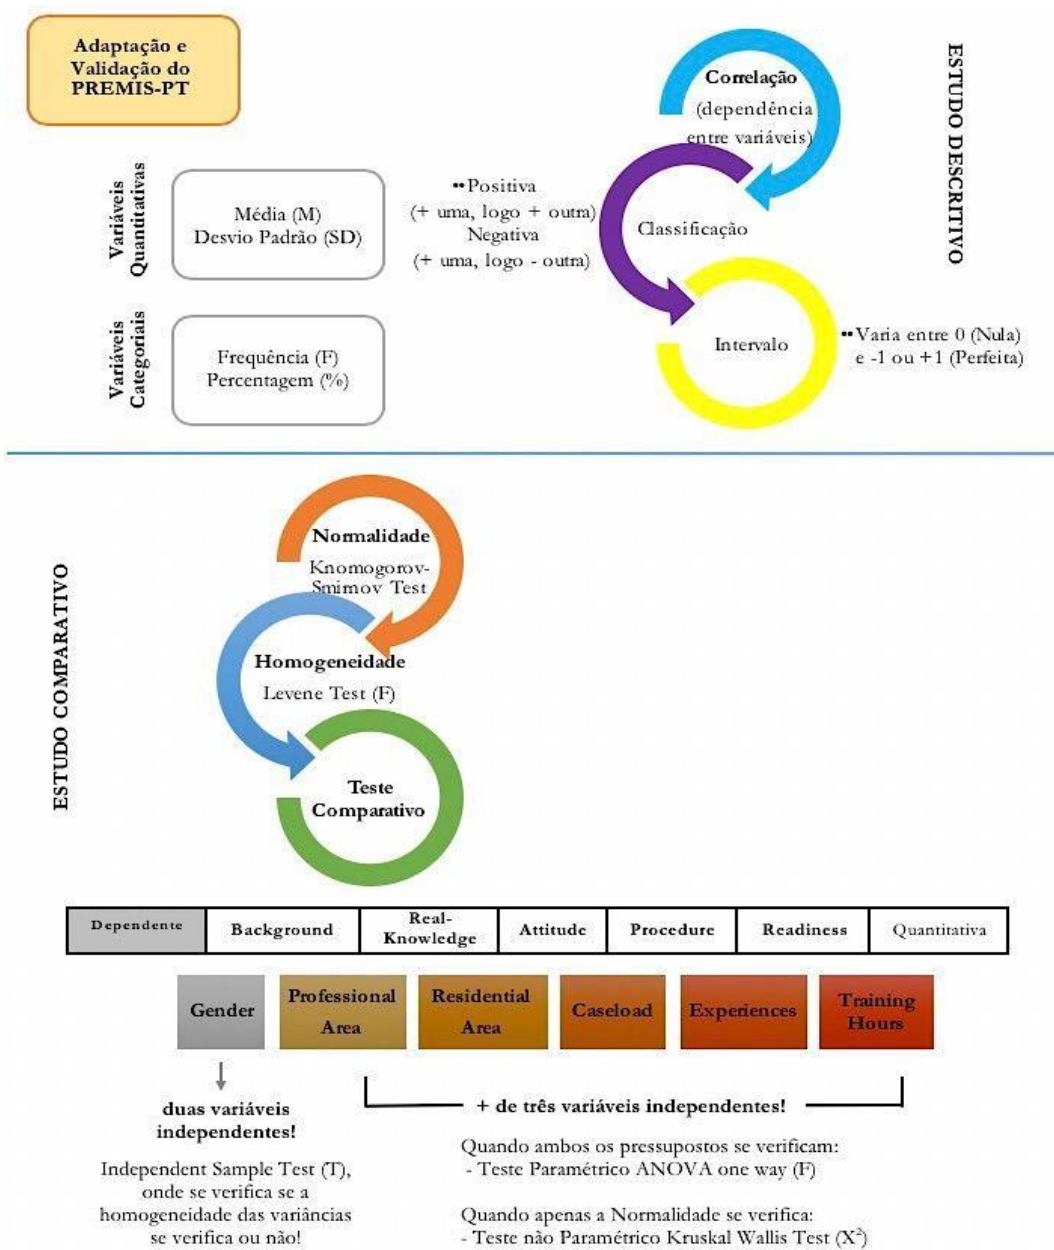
Adaptação e Validação do PREMIS-PT

ESTUDO DESCRITIVO

Variáveis Quantitativas

Média (M)
Desvio Padrão (SD)

Variáveis Categoriais

Frequência (F)
Percentagem (%)

Correlação
(dependência entre variáveis)

•• Positiva
(+ uma, logo + outra)
Negativa
(+ uma, logo - outra)

Classificação

Intervalo

•• Varia entre 0 (Nula) e -1 ou +1 (Perfeita)

ESTUDO COMPARATIVO

Normalidade
Knomogorov-Smimov Test

Homogeneidade
Levene Test (F)

Teste Comparativo

| Dependente | Background | Real-Knowledge | Attitude | Procedure | Readiness | Quantitativa |
|---|---|---|---|---|---|---|

Gender

Professional Area

Residential Area

Caseload

Experiences

Training Hours

duas variáveis independentes!

Independent Sample Test (T), onde se verifica se a homogeneidade das variâncias se verifica ou não!

+ de três variáveis independentes!

Quando ambos os pressupostos se verificam:
- Teste Paramétrico ANOVA one way (F)

Quando apenas a Normalidade se verifica:
- Teste não Paramétrico Kruskal Wallis Test ($X^2$)